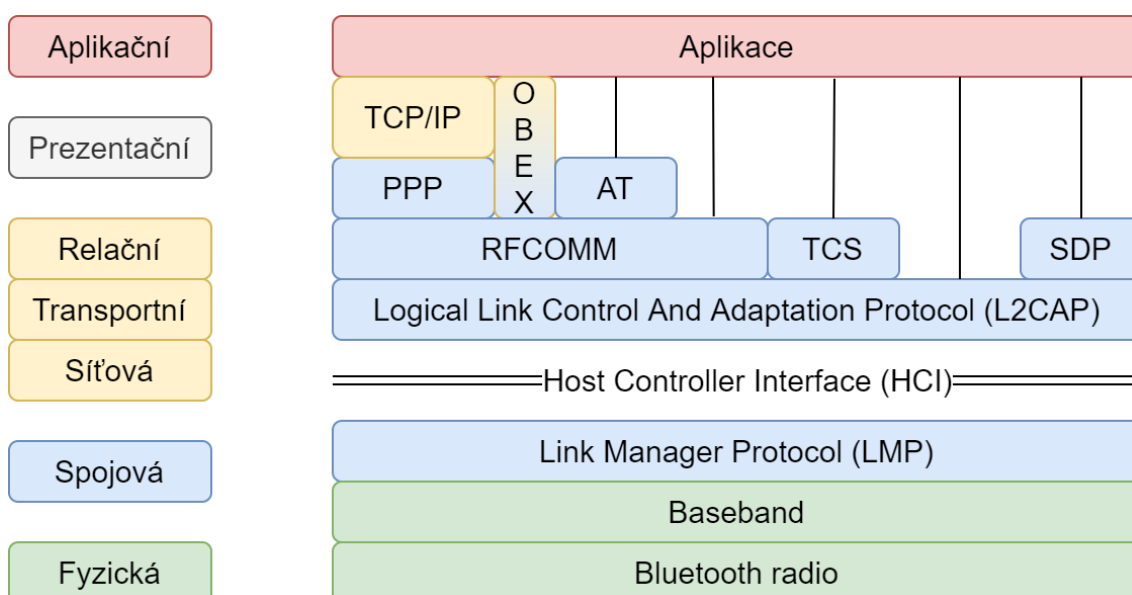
Aplikační

Prezentační

Relační

Transportní

Síťová

Spojová

Fyzická

Aplikace

TCP/IP

OBEX

PPP

AT

RFCOMM

TCS

SDP

Logical Link Control And Adaptation Protocol (L2CAP)

Host Controller Interface (HCI)

Link Manager Protocol (LMP)

Baseband

Bluetooth radio